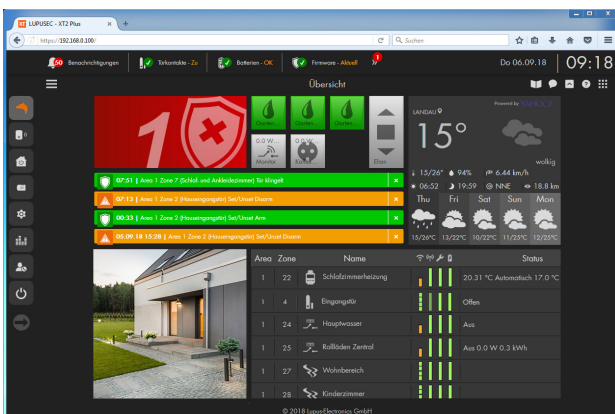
LUPUSEC - XT2 Plus ×
https://192.168.0.100/
Suchen

50 Benachrichtigungen | Türkontakte - Zu | Batterien - OK | Firmware - Aktuell | 1 | Do 06.09.18 | 09:18

Übersicht

1

Garten... Garten... Garten...

0.0 W... Monitor 0.0 W... Küche

Stop

LANDAU
Powered by YAHOO!
15°
wolkig
15/26° 94% 6.44 km/h
06:52 19:59 @ NNE 18.8 km

| Thu | Fri | Sat | Sun | Mon |
|---|---|---|---|---|
| 15/26° | 13/22° | 10/22° | 11/23° | 12/23° |

07:51 | Area 1 Zone 7 (Schlaf- und Ankleidezimmer) Tür klingelt ×
07:13 | Area 1 Zone 2 (Hauseingangstür) Set/Unset Disarm ×
00:33 | Area 1 Zone 2 (Hauseingangstür) Set/Unset Arm ×
05.09.18 15:28 | Area 1 Zone 2 (Hauseingangstür) Set/Unset Disarm ×

| Area | Zone | | Name | | Status |
|---|---|---|---|---|---|
| 1 | 22 | | Schlafzimmerheizung | | 20.31 °C Automatisch 17.0 °C |
| 1 | 4 | | Eingangstür | | Offen |
| 1 | 24 | | Hauptwasser | | Aus |
| 1 | 25 | | Rollläden Zentral | | Aus 0.0 W 0.3 kWh |
| 1 | 27 | | Wohnbereich | | |
| 1 | 28 | | Kinderzimmer | | |

© 2018 Lupus-Electronics GmbH